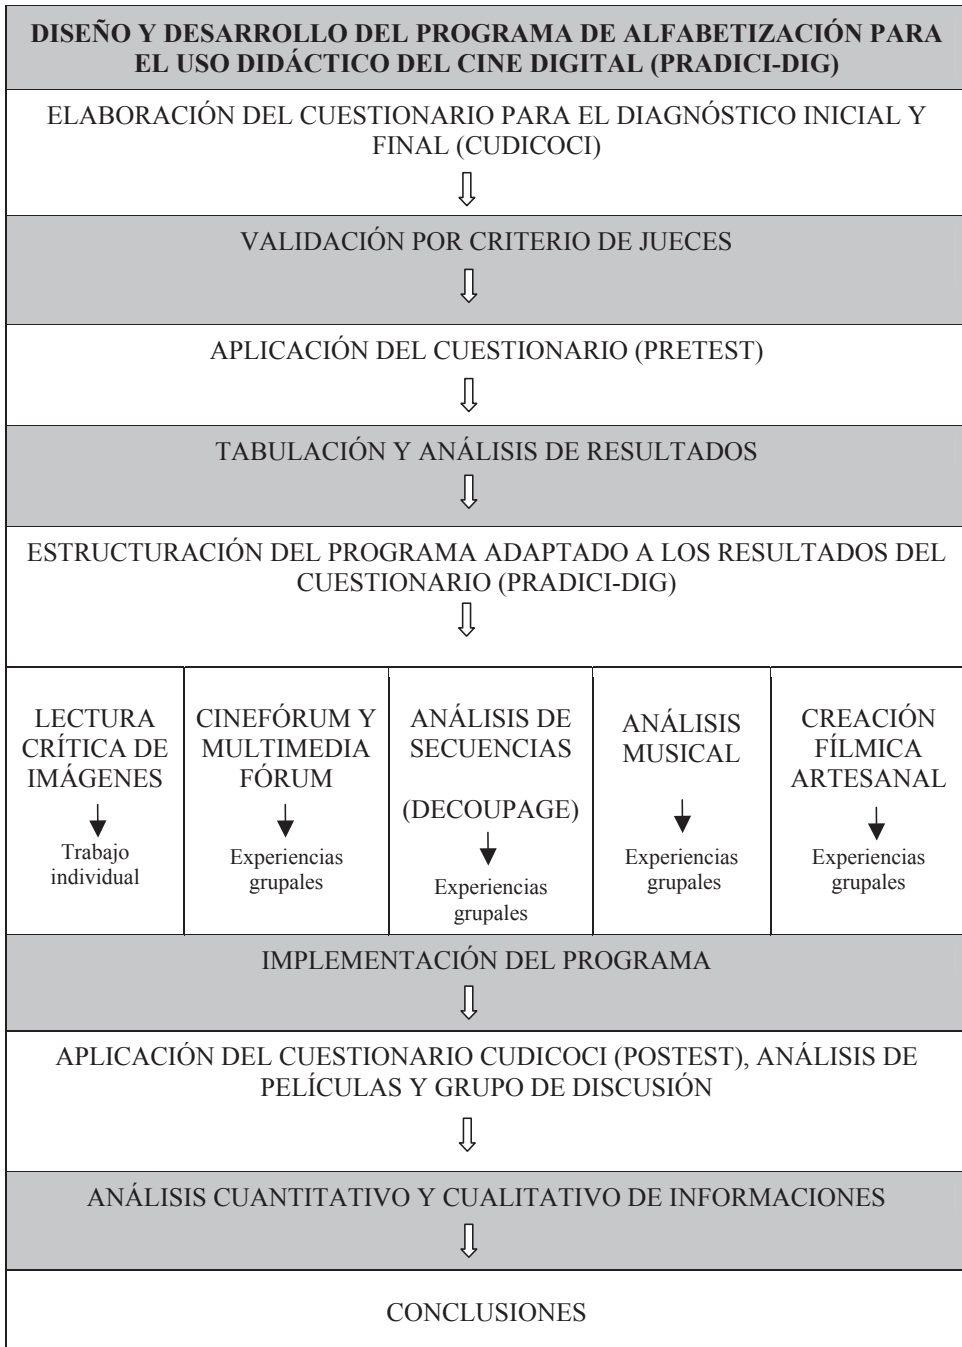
DISEÑO Y DESARROLLO DEL PROGRAMA DE ALFABETIZACIÓN PARA EL USO DIDÁCTICO DEL CINE DIGITAL (PRADICI-DIG)

ELABORACIÓN DEL CUESTIONARIO PARA EL DIAGNÓSTICO INICIAL Y FINAL (CUDICOCI)

VALIDACIÓN POR CRITERIO DE JUECES

APLICACIÓN DEL CUESTIONARIO (PRETEST)

TABULACIÓN Y ANÁLISIS DE RESULTADOS

ESTRUCTURACIÓN DEL PROGRAMA ADAPTADO A LOS RESULTADOS DEL CUESTIONARIO (PRADICI-DIG)

| LECTURA CRÍTICA DE IMÁGENES | CINEFÓRUM Y MULTIMEDIA FÓRUM | ANÁLISIS DE SECUENCIAS (DECOUPAGE) | ANÁLISIS MUSICAL | CREACIÓN FÍLMICA ARTESANAL |
|---|---|---|---|---|
| Trabajo individual | Experiencias grupales | Experiencias grupales | Experiencias grupales | Experiencias grupales |

IMPLEMENTACIÓN DEL PROGRAMA

APLICACIÓN DEL CUESTIONARIO CUDICOCI (POSTEST), ANÁLISIS DE PELÍCULAS Y GRUPO DE DISCUSIÓN

ANÁLISIS CUANTITATIVO Y CUALITATIVO DE INFORMACIONES

CONCLUSIONES